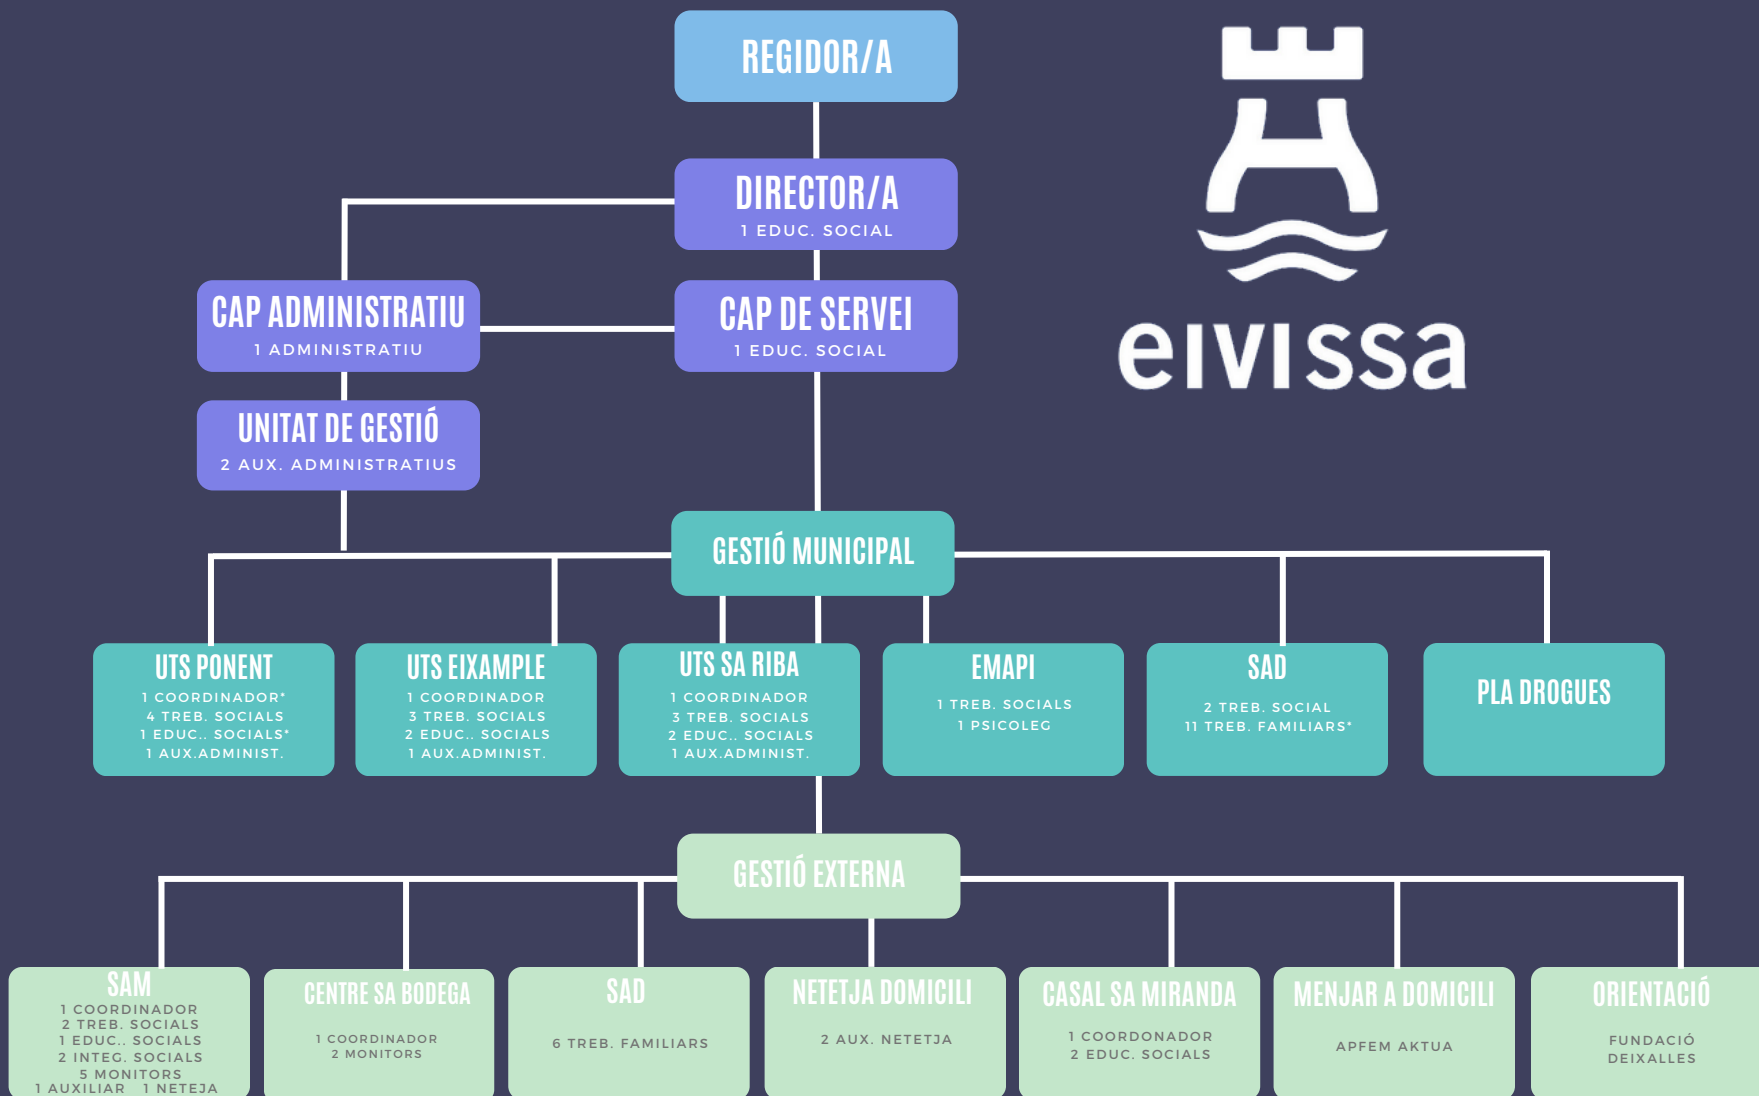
REGIDOR/A

DIRECTOR/A
1 EDUC. SOCIAL

eivissa

CAP ADMINISTRATIU
1 ADMINISTRATIU

CAP DE SERVEI
1 EDUC. SOCIAL

UNITAT DE GESTIÓ
2 AUX. ADMINISTRATIUS

GESTIÓ MUNICIPAL

UTS PONENT
1 COORDINADOR*
4 TREB. SOCIALS
1 EDUC.. SOCIALS*
1 AUX.ADMINIST.

UTS EIXAMPLE
1 COORDINADOR
3 TREB. SOCIALS
2 EDUC.. SOCIALS
1 AUX.ADMINIST.

UTS SA RIBA
1 COORDINADOR
3 TREB. SOCIALS
2 EDUC.. SOCIALS
1 AUX.ADMINIST.

EMAPI
1 TREB. SOCIALS
1 PSICOLEG

SAD
2 TREB. SOCIAL
11 TREB. FAMILIARS*

PLA DROGUES

GESTIÓ EXTERNA

SAM
1 COORDINADOR
2 TREB. SOCIALS
1 EDUC.. SOCIALS
2 INTEG. SOCIALS
5 MONITORS
1 AUXILIAR 1 NETEJA

CENTRE SA BODEGA
1 COORDINADOR
2 MONITORS

SAD
6 TREB. FAMILIARS

NETETJA DOMICILI
2 AUX. NETETJA

CASAL SA MIRANDA
1 COORDONADOR
2 EDUC. SOCIALS

MENJAR A DOMICILI
APFEM AKTUA

ORIENTACIÓ
FUNDACIÓ
DEIXALLES